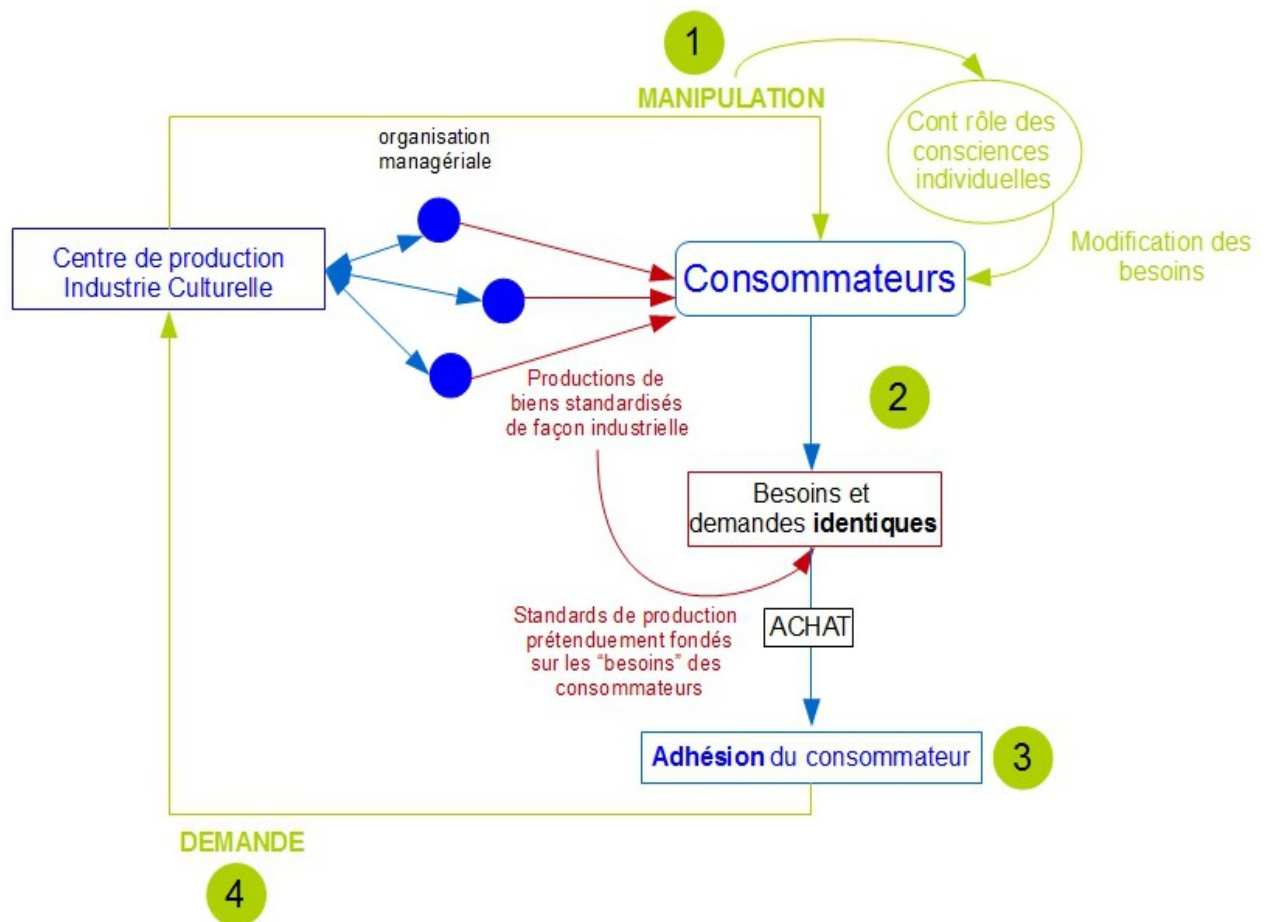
1

MANIPULATION

Cont rôle des consciences individuelles

organisation managériale

Centre de production Industrie Culturelle

Consommateurs

Modification des besoins

Productions de biens standardisés de façon industrielle

2

Besoins et demandes **identiques**

Standards de production prétenduement fondés sur les "besoins" des consommateurs

ACHAT

**Adhésion** du consommateur

3

DEMANDE

4